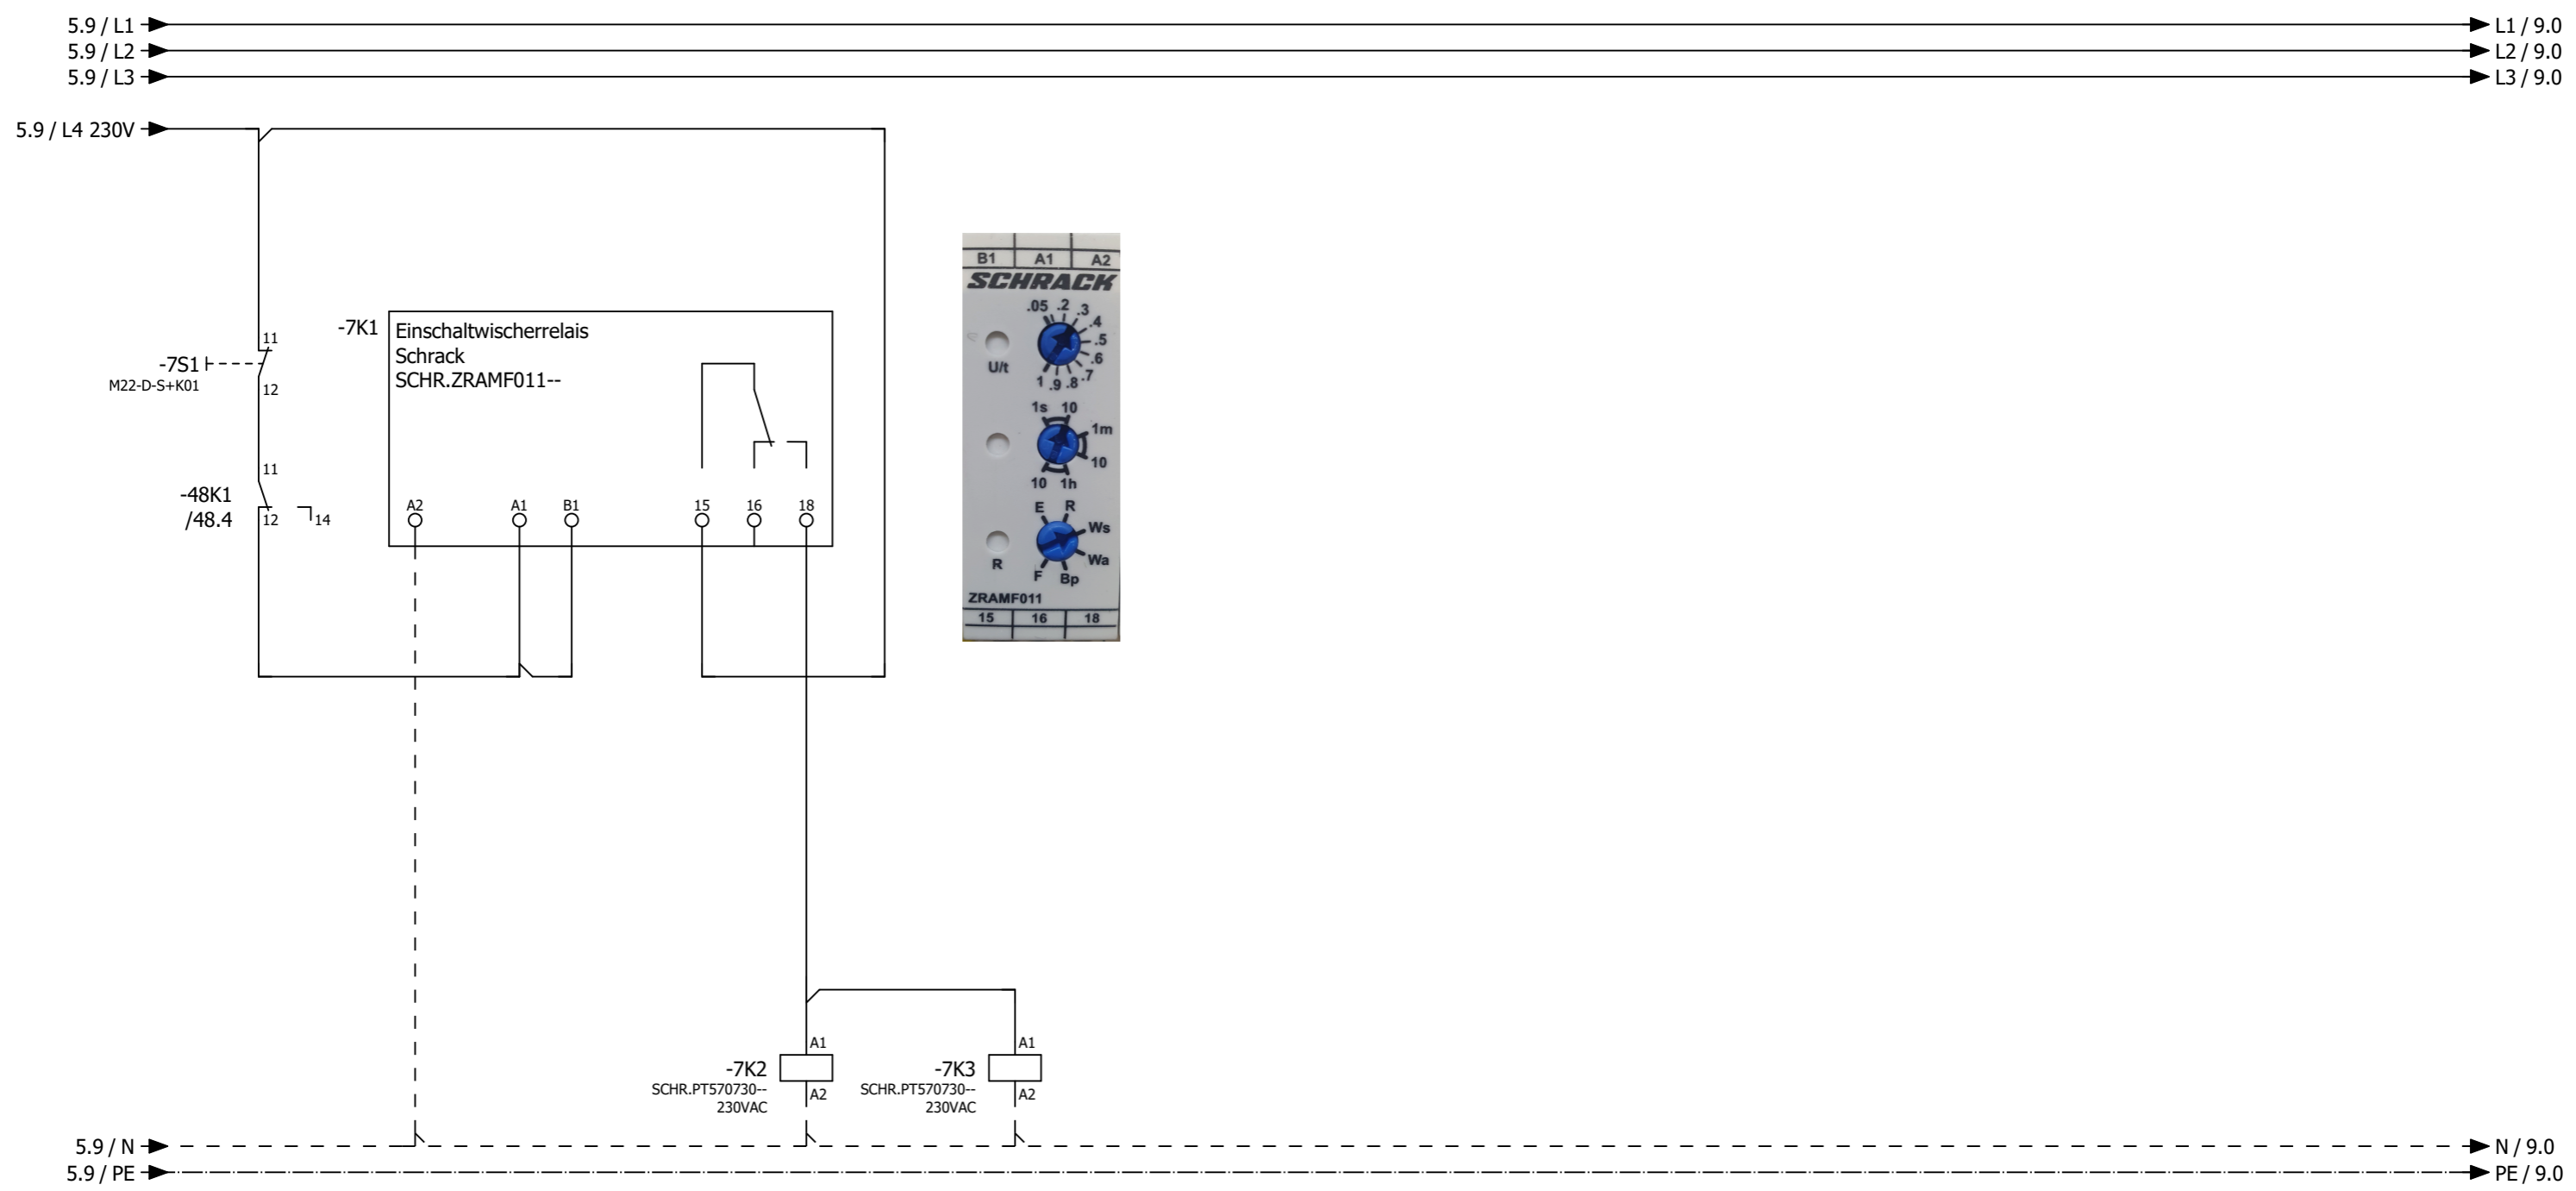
5.9 / L1
5.9 / L2
5.9 / L3
L1 / 9.0
L2 / 9.0
L3 / 9.0

5.9 / L4 230V

-7K1
Einschaltwischerrelais
Schrack
SCHR.ZRAMF011--

11
-7S1
M22-D-S+K01
12

11
-48K1
/48.4
12
14

A2
A1
B1
15
16
18

B1 A1 A2
SCHRACK
.05 .2 .3 .4 .5 .6 .7 .8 .9 1
U/t
1s 10 1m 10 1h 10
E R Ws Wa Bp F
R
ZRAMF011
15 16 18

A1
-7K2
SCHR.PT570730--
230VAC
A2

A1
-7K3
SCHR.PT570730--
230VAC
A2

5.9 / N
5.9 / PE
N / 9.0
PE / 9.0